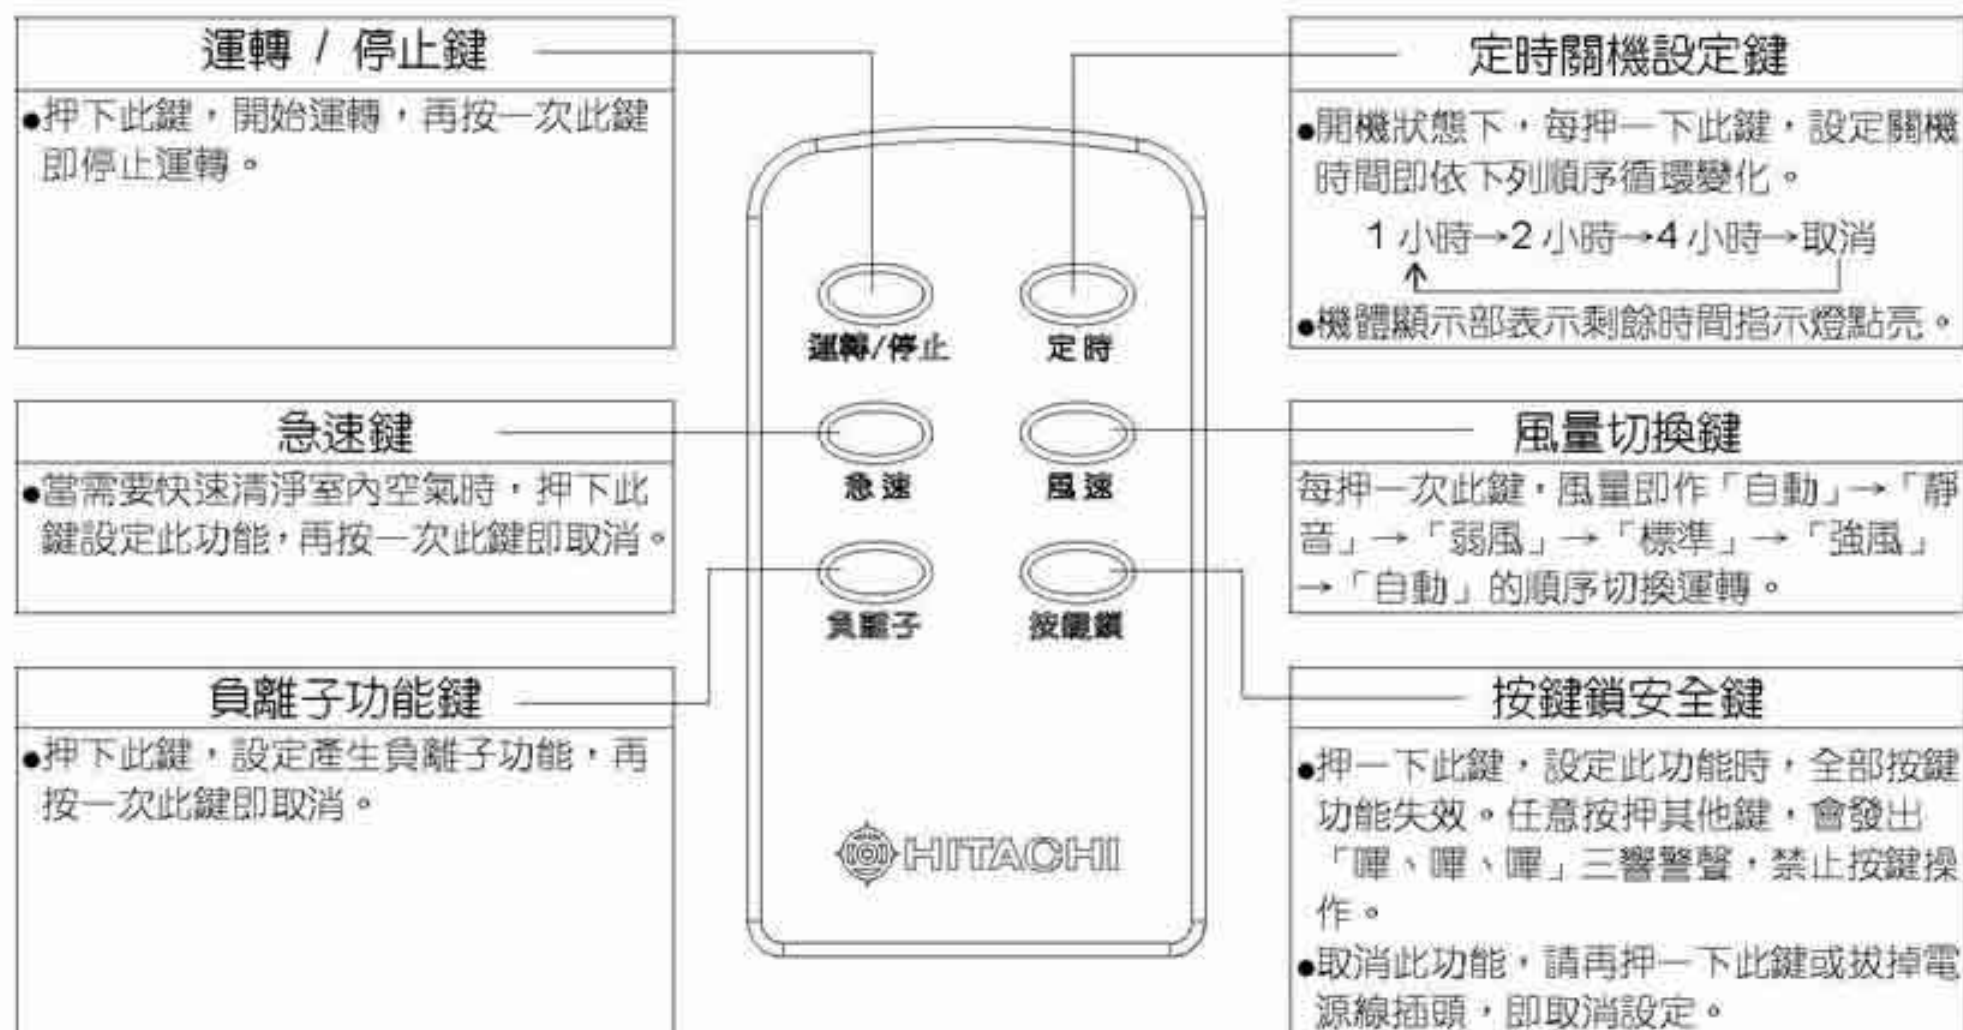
運轉 / 停止鍵

●押下此鍵，開始運轉，再按一次此鍵即停止運轉。

定時關機設定鍵

●開機狀態下，每押一下此鍵，設定關機時間即依下列順序循環變化。

1 小時→2 小時→4 小時→取消

●機體顯示部表示剩餘時間指示燈點亮。

運轉/停止

定時

急速鍵

●當需要快速清淨室內空氣時，押下此鍵設定此功能，再按一次此鍵即取消。

急速

風速

風量切換鍵

每押一次此鍵，風量即作「自動」→「靜音」→「弱風」→「標準」→「強風」→「自動」的順序切換運轉。

負離子

按鍵鎖

負離子功能鍵

●押下此鍵，設定產生負離子功能，再按一次此鍵即取消。

按鍵鎖安全鍵

●押一下此鍵，設定此功能時，全部按鍵功能失效。任意按押其他鍵，會發出「嗶、嗶、嗶」三響警聲，禁止按鍵操作。

●取消此功能，請再押一下此鍵或拔掉電源線插頭，即取消設定。

HITACHI